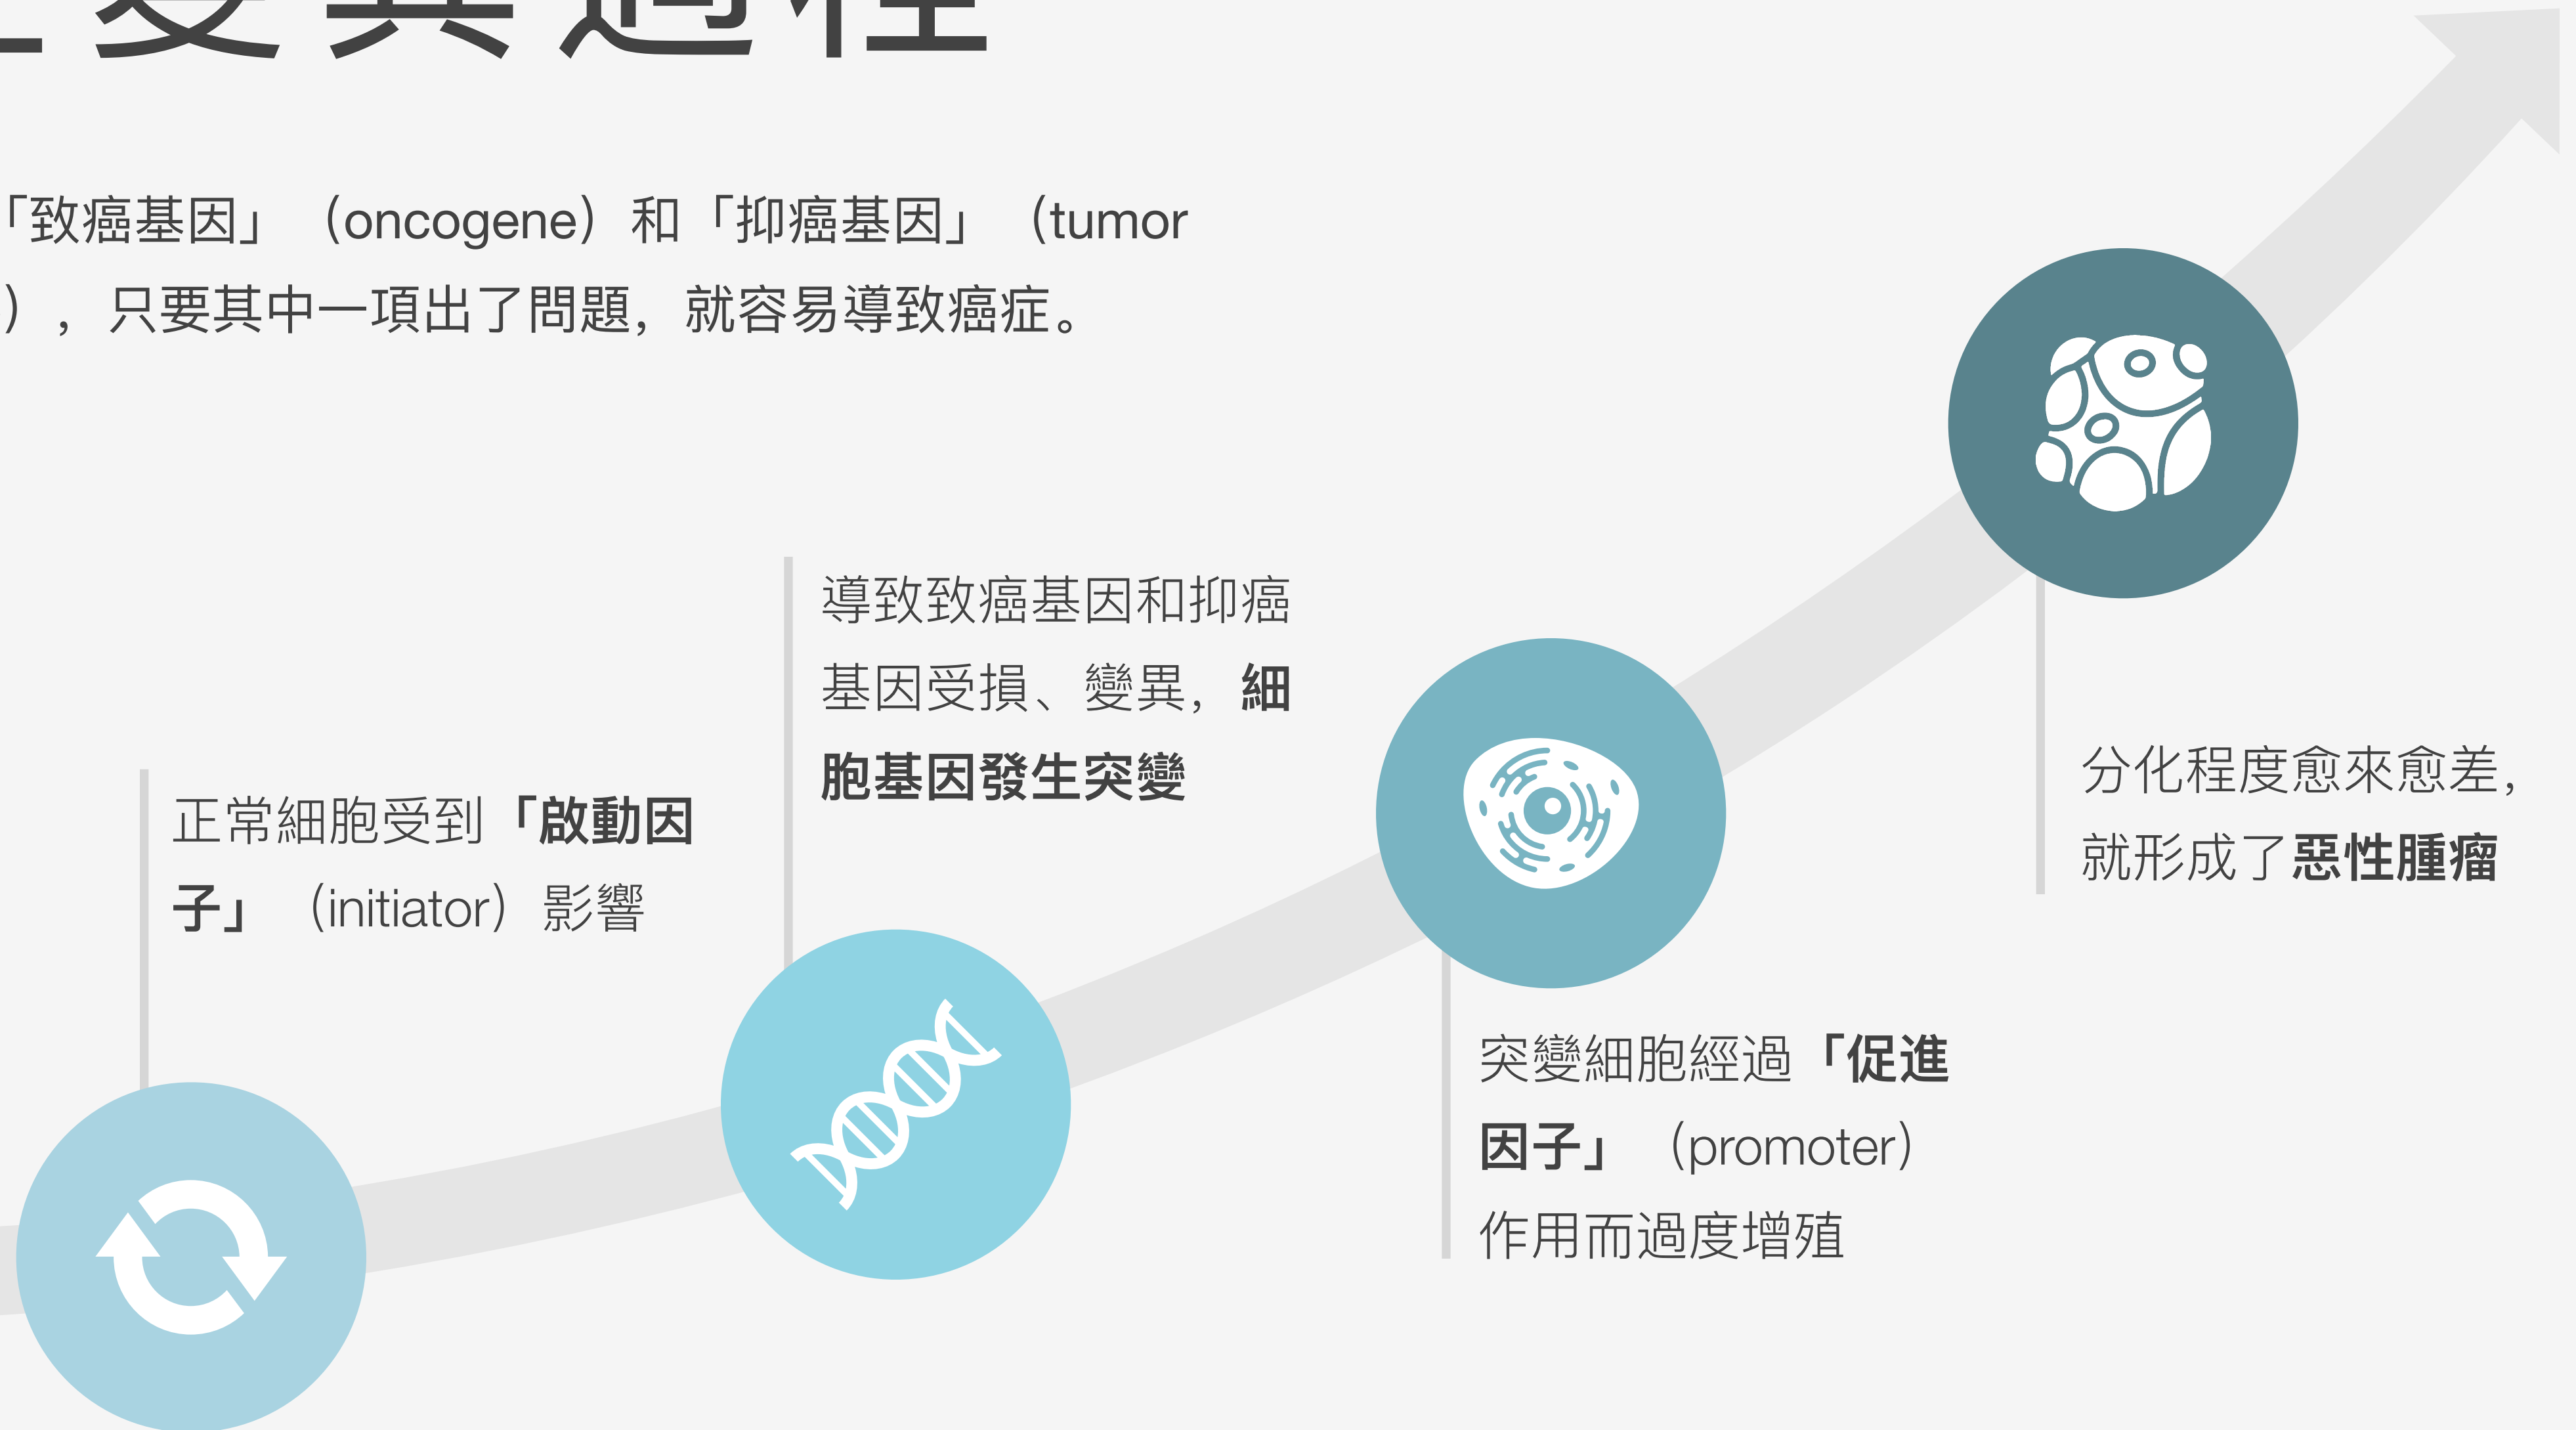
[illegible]變異過程

「致癌基因」（oncogene）和「抑癌基因」（tumor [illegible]），只要其中一項出了問題，就容易導致癌症。

正常細胞受到**「啟動因子」**（initiator）影響

導致致癌基因和抑癌基因受損、變異，**細胞基因發生突變**

突變細胞經過**「促進因子」**（promoter）作用而過度增殖

分化程度愈來愈差，就形成了**惡性腫瘤**